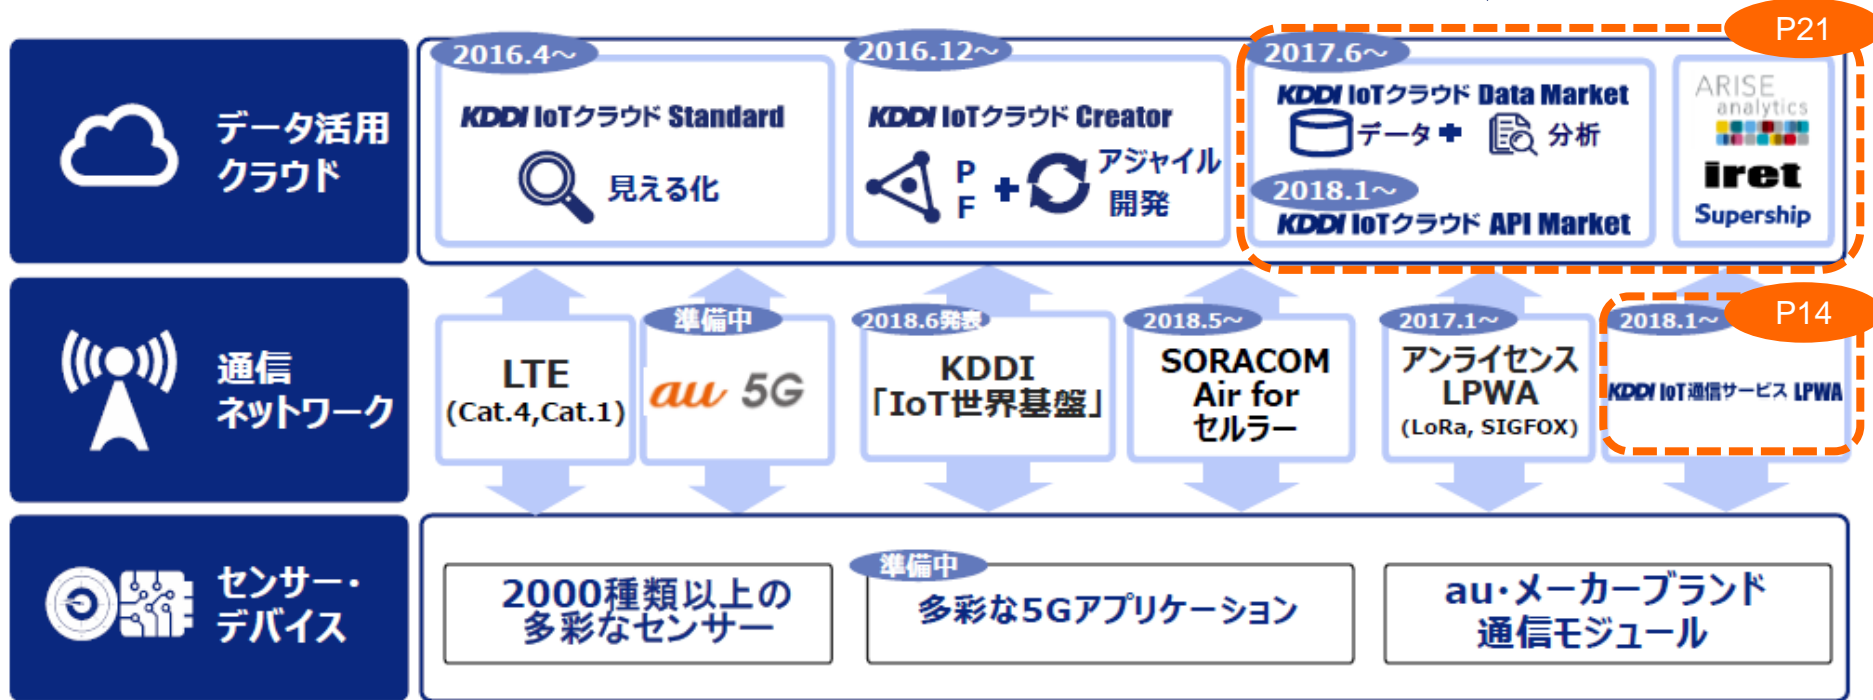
P21

データ活用
クラウド

2016.4~
KDDI IoTクラウド Standard
見える化

2016.12~
KDDI IoTクラウド Creator
P
F
アジャイル
開発

2017.6~
KDDI IoTクラウド Data Market
データ 分析
2018.1~
KDDI IoTクラウド API Market

ARISE
analytics
iret
Supership

P14

通信
ネットワーク

LTE
(Cat.4,Cat.1)

準備中
au 5G

2018.6発表
KDDI
「IoT世界基盤」

2018.5~
SORACOM
Air for
セルラー

2017.1~
アンライセンス
LPWA
(LoRa, SIGFOX)

2018.1~
KDDI IoT通信サービス LPWA

センサー・
デバイス

2000種類以上の
多彩なセンサー

準備中
多彩な5Gアプリケーション

au・メーカーブランド
通信モジュール